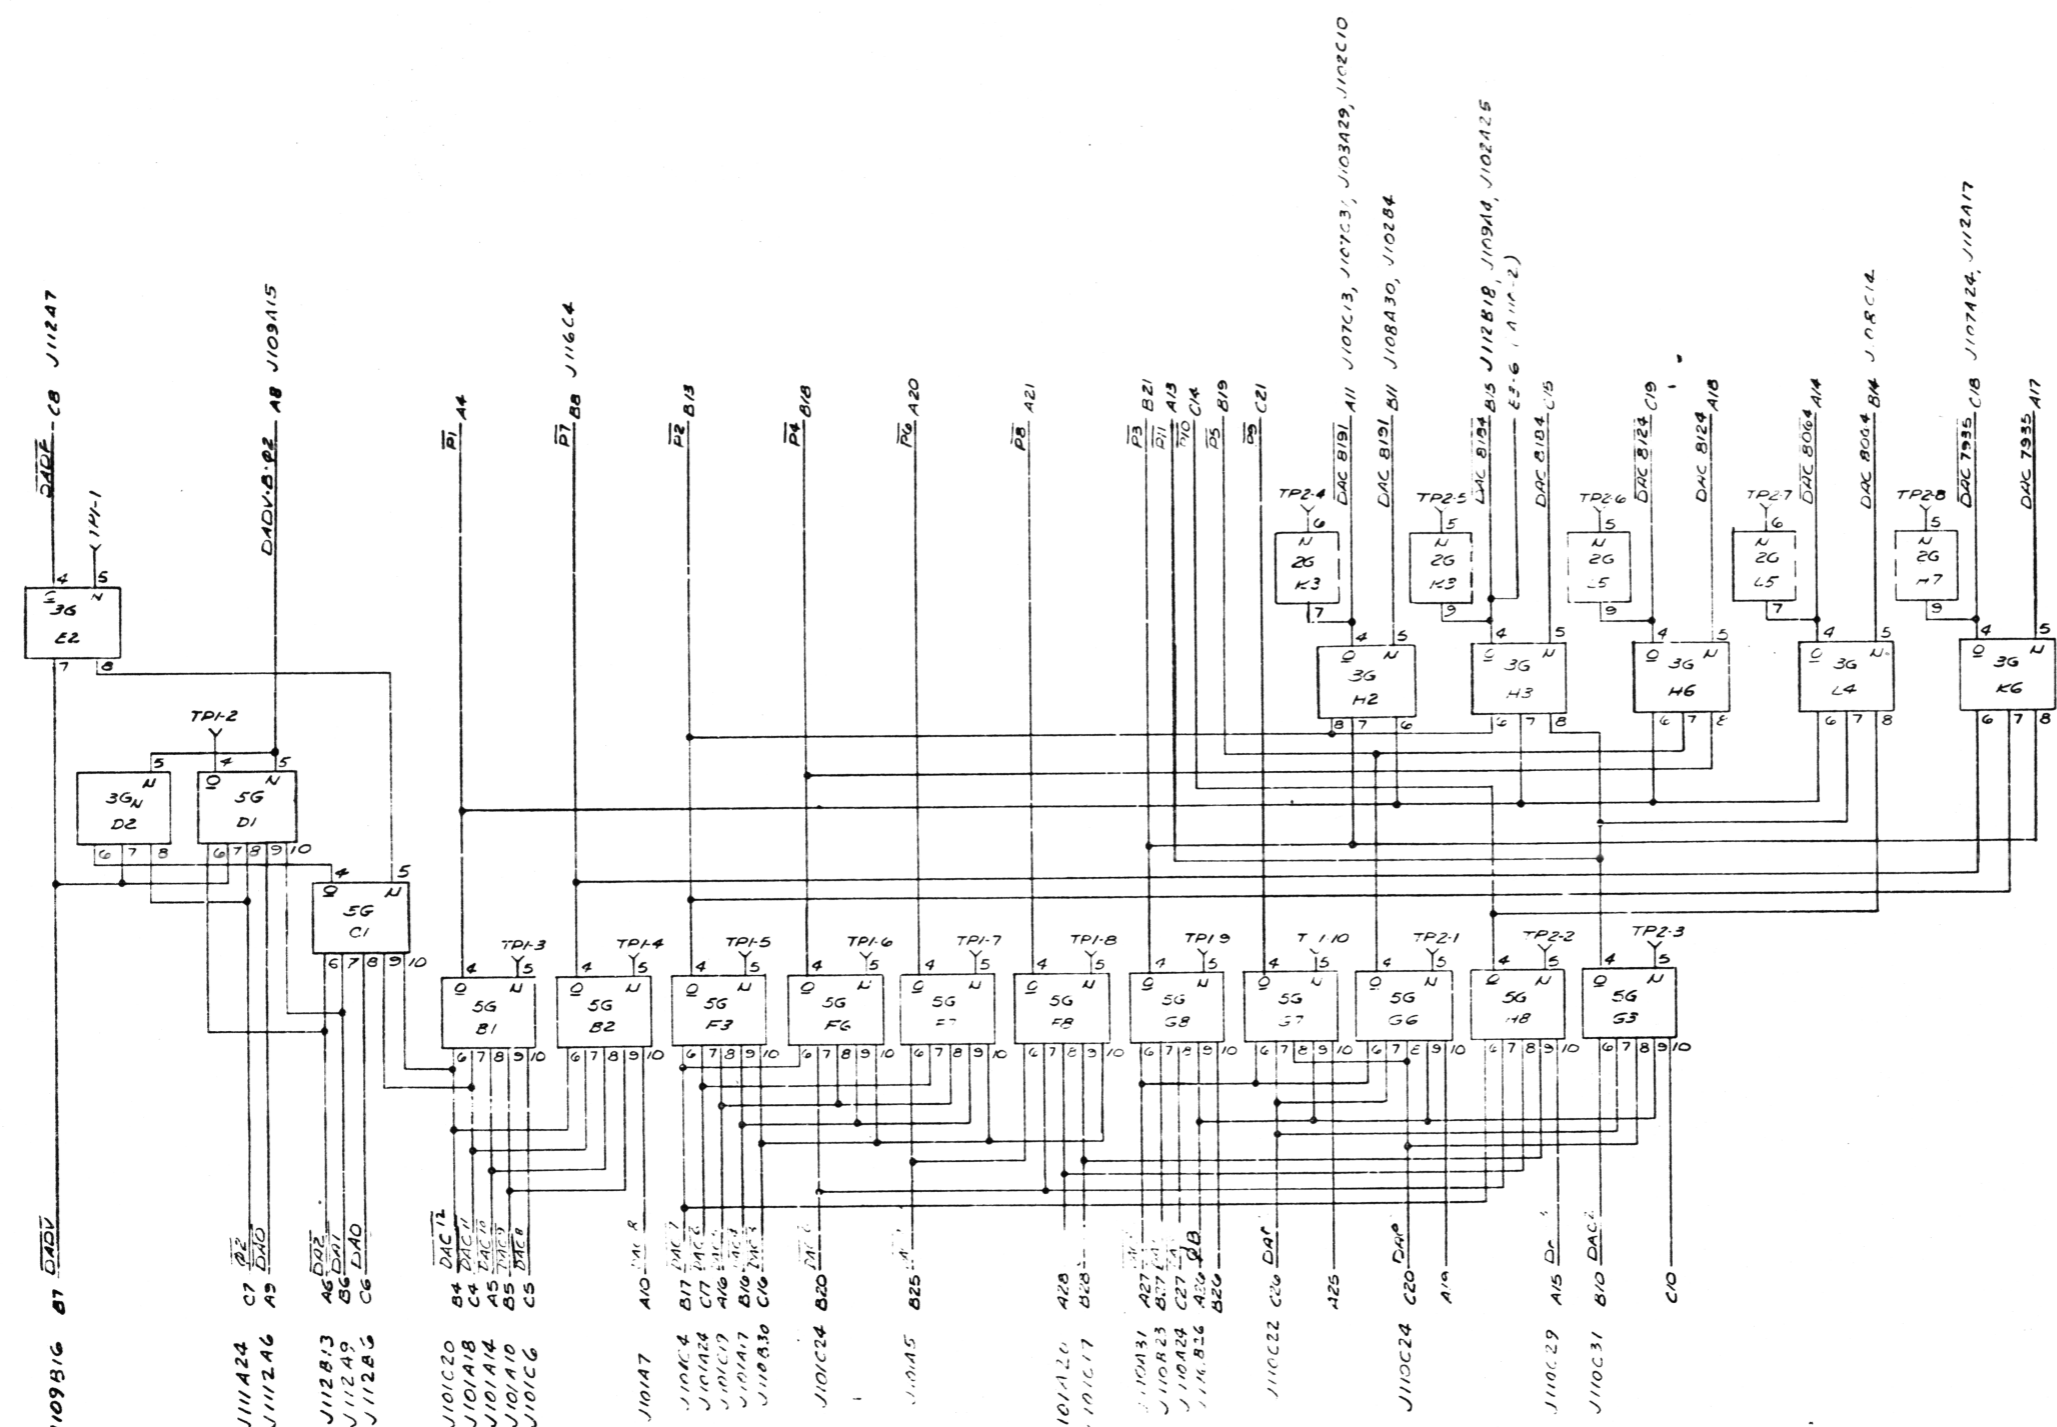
$\overline{DADF}$ C8 J112A7
TP1-1
4 5
Q 3G N
E2
7 8
DADV·B·P2 A8 J109A15
TP1-2
5 4 5
3G N
D2
6 7 8
Q 5G N
D1
6 7 8 9 10
4 5
Q 5G N
C1
6 7 8 9 10
$\overline{P1}$ A4
$\overline{P7}$ B8 J116C4
$\overline{P2}$ B13
$\overline{P4}$ B18
$\overline{P6}$ A20
$\overline{P8}$ A21
$\overline{P3}$ B21
$\overline{P11}$ A13
$\overline{P10}$ C14
$\overline{D5}$ B19
$\overline{D9}$ C21
DAC B191 A11 J107C13, J107C3, J103A29, J102C10
DAC B191 B11 J108A30, J102B4
DAC B184 B15 J112B18, J109A14, J102A25
E3-6 (A11-2)
DAC B184 C15
DAC B124 C19
DAC B124 A18
DAC 8064 A14
DAC 8064 B14 J108C14
DAC 7935 C18
DAC 7935 A17 J107A24, J112A17
TP2-4 6
N 2G K3
7
TP2-5 5
N 2G K3
9
TP2-6 5
N 2G L5
9
TP2-7 6
N 2G L5
7
TP2-8 5
N 2G H7
9
4 5
Q 3G N
H2
8 7 6
4 5
Q 3G N
H3
6 7 8
4 5
Q 3G N
H6
6 7 8
4 5
Q 3G N
L4
6 7 8
4 5
Q 3G N
K6
6 7 8
TP1-3
4 5
Q 5G N
B1
6 7 8 9 10
TP1-4
4 5
Q 5G N
B2
6 7 8 9 10
TP1-5
4 5
Q 5G N
F3
6 7 8 9 10
TP1-6
4 5
Q 5G N
F6
6 7 8 9 10
TP1-7
4 5
Q 5G N
F7
6 7 8 9 10
TP1-8
4 5
Q 5G N
F8
6 7 8 9 10
TP1 9
4 5
Q 5G N
G8
6 7 8 9 10
T 1 10
4 5
Q 5G N
G7
6 7 8 9 10
TP2-1
4 5
Q 5G N
G6
6 7 8 9 10
TP2-2
4 5
Q 5G N
H8
6 7 8 9 10
TP2-3
4 5
Q 5G N
G3
6 7 8 9 10
J109B16 B7 $\overline{DADV}$
J111A24 C7 $\overline{P2}$
J112A6 A9 $\overline{DAO}$
J112B13 A6 $\overline{DA2}$
J112A9 B6 $\overline{DA1}$
J112B6 C6 $\overline{DAO}$
J101C20 B4 $\overline{DAC 12}$
J101A18 C4 $\overline{DAC 11}$
J101A14 A5 $\overline{DAC 10}$
J101A10 B5 $\overline{DAC 9}$
J101C6 C5 $\overline{DAC 8}$
J101A7 A10 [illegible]
J101C4 B17 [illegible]
J101A24 C17 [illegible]
J101C19 A16 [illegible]
J101A17 B16 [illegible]
J110B30 C16 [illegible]
J101C24 B20 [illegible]
J101A5 B25 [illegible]
J101A20 A28
J101C17 B28 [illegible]
J110A31 A27 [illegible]
J110B23 B27 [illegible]
J110A24 C27 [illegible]
J110B26 B26 $\overline{CB}$
J110C22 C26 DAP
A25
J110C24 C20 DAP
A19
J110C29 A15 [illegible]
J110C31 B10 DAC
C10